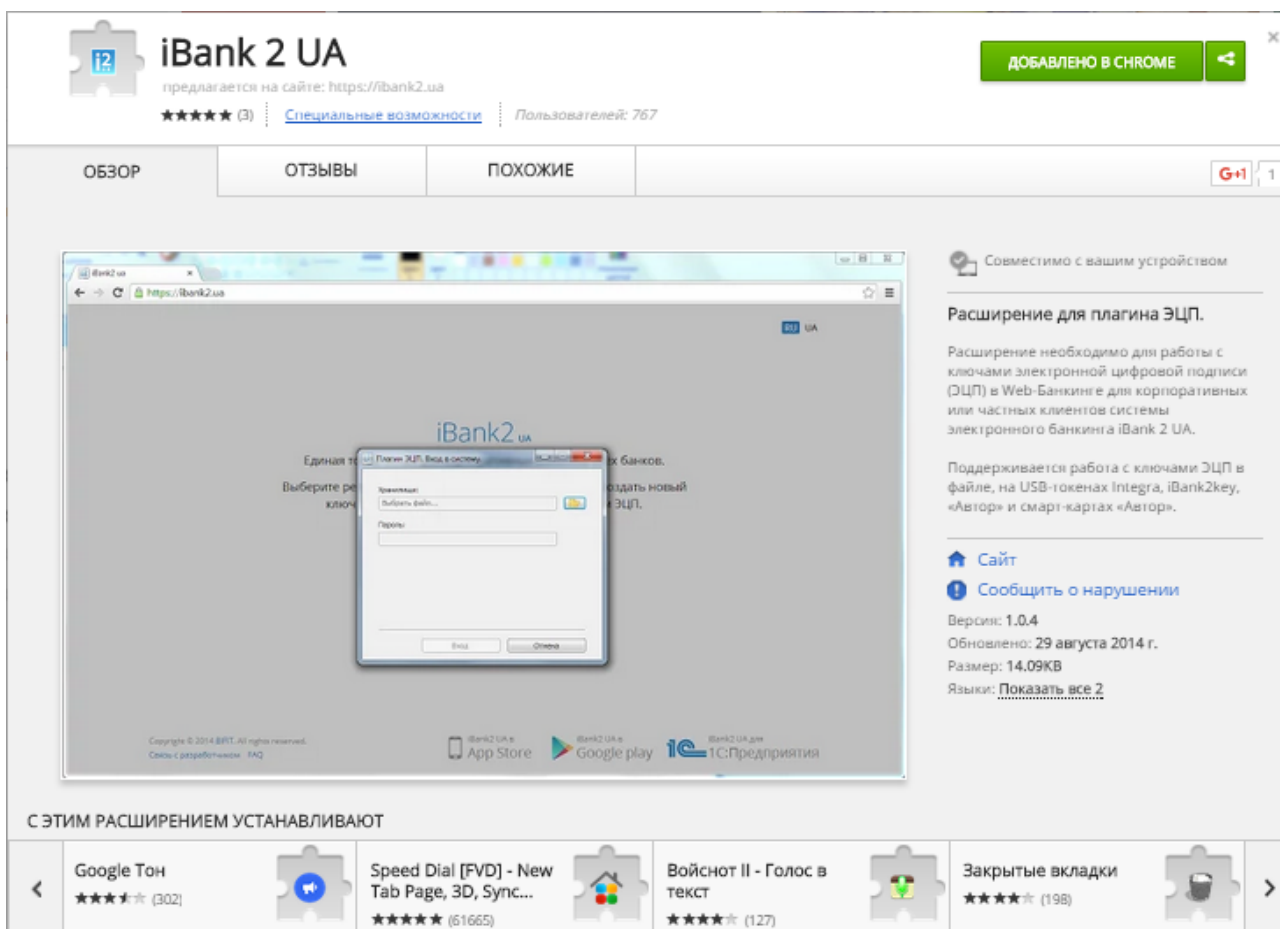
i2

iBank 2 UA
предлагается на сайте: https://ibank2.ua
★★★★★ (3) Специальные возможности Пользователей: 767

ДОБАВЛЕНО В CHROME

ОБЗОР
ОТЗЫВЫ
ПОХОЖИЕ

G+1 1

iBank2.ua
https://ibank2.ua
RU UA
iBank2 UA
Единая т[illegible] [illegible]х банков.
Выберите ре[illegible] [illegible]оздать новый
ключ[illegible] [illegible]и ЭЦП.
Плагин ЭЦП. Вход в систему
Хранилище:
Выбрать файл...
Пароль:
Вход
Отмена
Copyright © 2014 BIFIT. All rights reserved.
Связь с разработчиком FAQ
iBank2 UA в App Store
iBank2 UA в Google play
iBank2 UA для 1С:Предприятия

Совместимо с вашим устройством

Расширение для плагина ЭЦП.

Расширение необходимо для работы с ключами электронной цифровой подписи (ЭЦП) в Web-Банкинге для корпоративных или частных клиентов системы электронного банкинга iBank 2 UA.

Поддерживается работа с ключами ЭЦП в файле, на USB-токенах Integra, iBank2key, «Автор» и смарт-картах «Автор».

Сайт
Сообщить о нарушении
Версия: 1.0.4
Обновлено: 29 августа 2014 г.
Размер: 14.09KB
Языки: Показать все 2

С ЭТИМ РАСШИРЕНИЕМ УСТАНАВЛИВАЮТ

Google Тон
★★★★☆ (302)

Speed Dial [FVD] - New Tab Page, 3D, Sync...
★★★★★ (61665)

Войснот II - Голос в текст
★★★★☆ (127)

Закрытые вкладки
★★★★☆ (198)